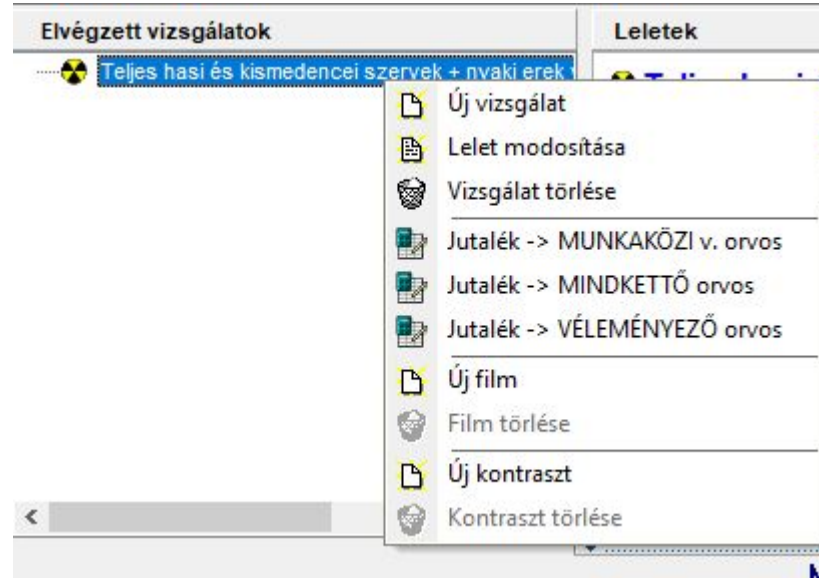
Elvégzett vizsgálatok

Leletek

Teljes hasi és kismedencei szervek + nyaki erek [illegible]

Új vizsgálat
Lelet modosítása
Vizsgálat törlése
Jutalék -> MUNKAKÖZI v. orvos
Jutalék -> MINDKETTŐ orvos
Jutalék -> VÉLEMÉNYEZŐ orvos
Új film
Film törlése
Új kontraszt
Kontraszt törlése